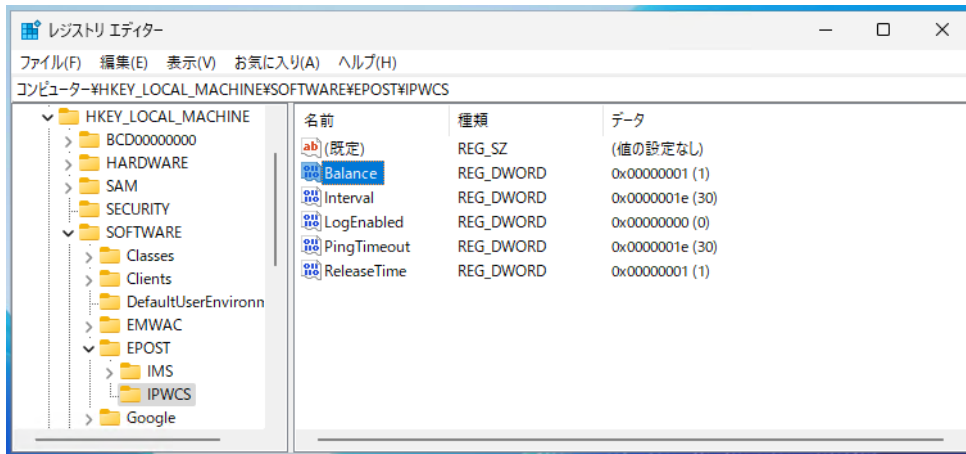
レジストリ エディター

ファイル(F) 編集(E) 表示(V) お気に入り(A) ヘルプ(H)

コンピューター¥HKEY_LOCAL_MACHINE¥SOFTWARE¥EPOST¥IPWCS

HKEY_LOCAL_MACHINE
BCD00000000
HARDWARE
SAM
SECURITY
SOFTWARE
Classes
Clients
DefaultUserEnvironn
EMWAC
EPOST
IMS
IPWCS
Google

| 名前 | 種類 | データ |
|---|---|---|
| (既定) | REG_SZ | (値の設定なし) |
| Balance | REG_DWORD | 0x00000001 (1) |
| Interval | REG_DWORD | 0x0000001e (30) |
| LogEnabled | REG_DWORD | 0x00000000 (0) |
| PingTimeout | REG_DWORD | 0x0000001e (30) |
| ReleaseTime | REG_DWORD | 0x00000001 (1) |